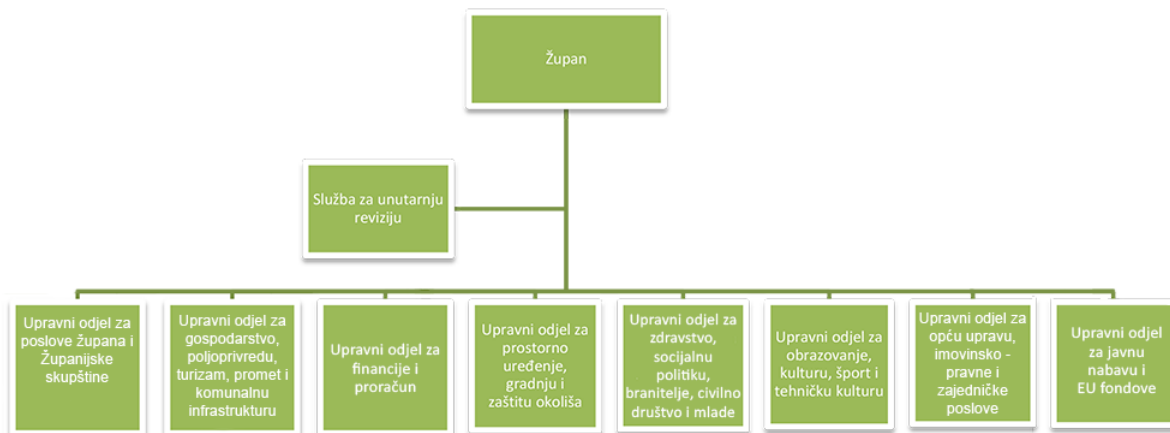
Župan

Služba za unutarnju reviziju

Upravni odjel za poslove župana i Županijske skupštine

Upravni odjel za gospodarstvo, poljoprivredu, turizam, promet i komunalnu infrastrukturu

Upravni odjel za financije i proračun

Upravni odjel za prostorno uređenje, gradnju i zaštitu okoliša

Upravni odjel za zdravstvo, socijalnu politiku, branitelje, civilno društvo i mlade

Upravni odjel za obrazovanje, kulturu, šport i tehničku kulturu

Upravni odjel za opću upravu, imovinsko - pravne i zajedničke poslove

Upravni odjel za javnu nabavu i EU fondove